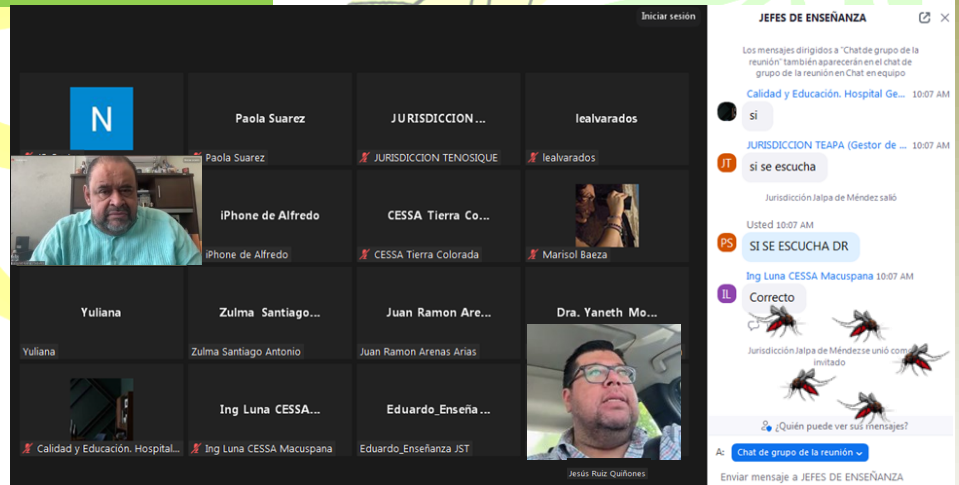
Iniciar sesión

N

Paola Suarez
Paola Suarez

JURISDICCION...
JURISDICCION TENOSIQUE

lealvarados
lealvarados

iPhone de Alfredo
iPhone de Alfredo

CESSA Tierra Co...
CESSA Tierra Colorada

Marisol Baeza

Yuliana
Yuliana

Zulma Santiago...
Zulma Santiago Antonio

Juan Ramon Are...
Juan Ramon Arenas Arias

Dra. Yaneth Mo...

Calidad y Educación. Hospital...

Ing Luna CESSA...
Ing Luna CESSA Macuspana

Eduardo_Enseña...
Eduardo_Enseñanza JST

Jesús Ruiz Quiñones

JEFES DE ENSEÑANZA

Los mensajes dirigidos a "Chat de grupo de la reunión" también aparecerán en el chat de grupo de la reunión en Chat en equipo

Calidad y Educación. Hospital Ge... 10:07 AM
si

JURISDICCION TEAPA (Gestor de... 10:07 AM
JT
si se escucha

Jurisdicción Jalpa de Méndez salió

Usted 10:07 AM
PS
SI SE ESCUCHA DR

Ing Luna CESSA Macuspana 10:07 AM
IL
Correcto

Jurisdicción Jalpa de Méndez se unió como invitado

¿Quién puede ver sus mensajes?

A: Chat de grupo de la reunión

Enviar mensaje a JEFES DE ENSEÑANZA